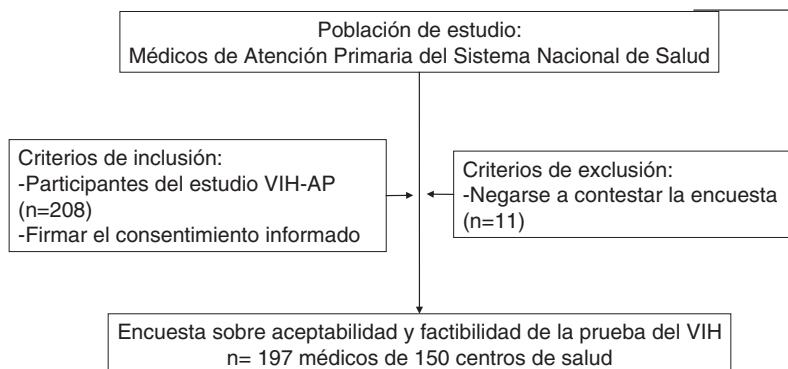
Población de estudio:
Médicos de Atención Primaria del Sistema Nacional de Salud

Criterios de inclusión:
-Participantes del estudio VIH-AP (n=208)
-Firmar el consentimiento informado

Criterios de exclusión:
-Negarse a contestar la encuesta (n=11)

Encuesta sobre aceptabilidad y factibilidad de la prueba del VIH
n= 197 médicos de 150 centros de salud